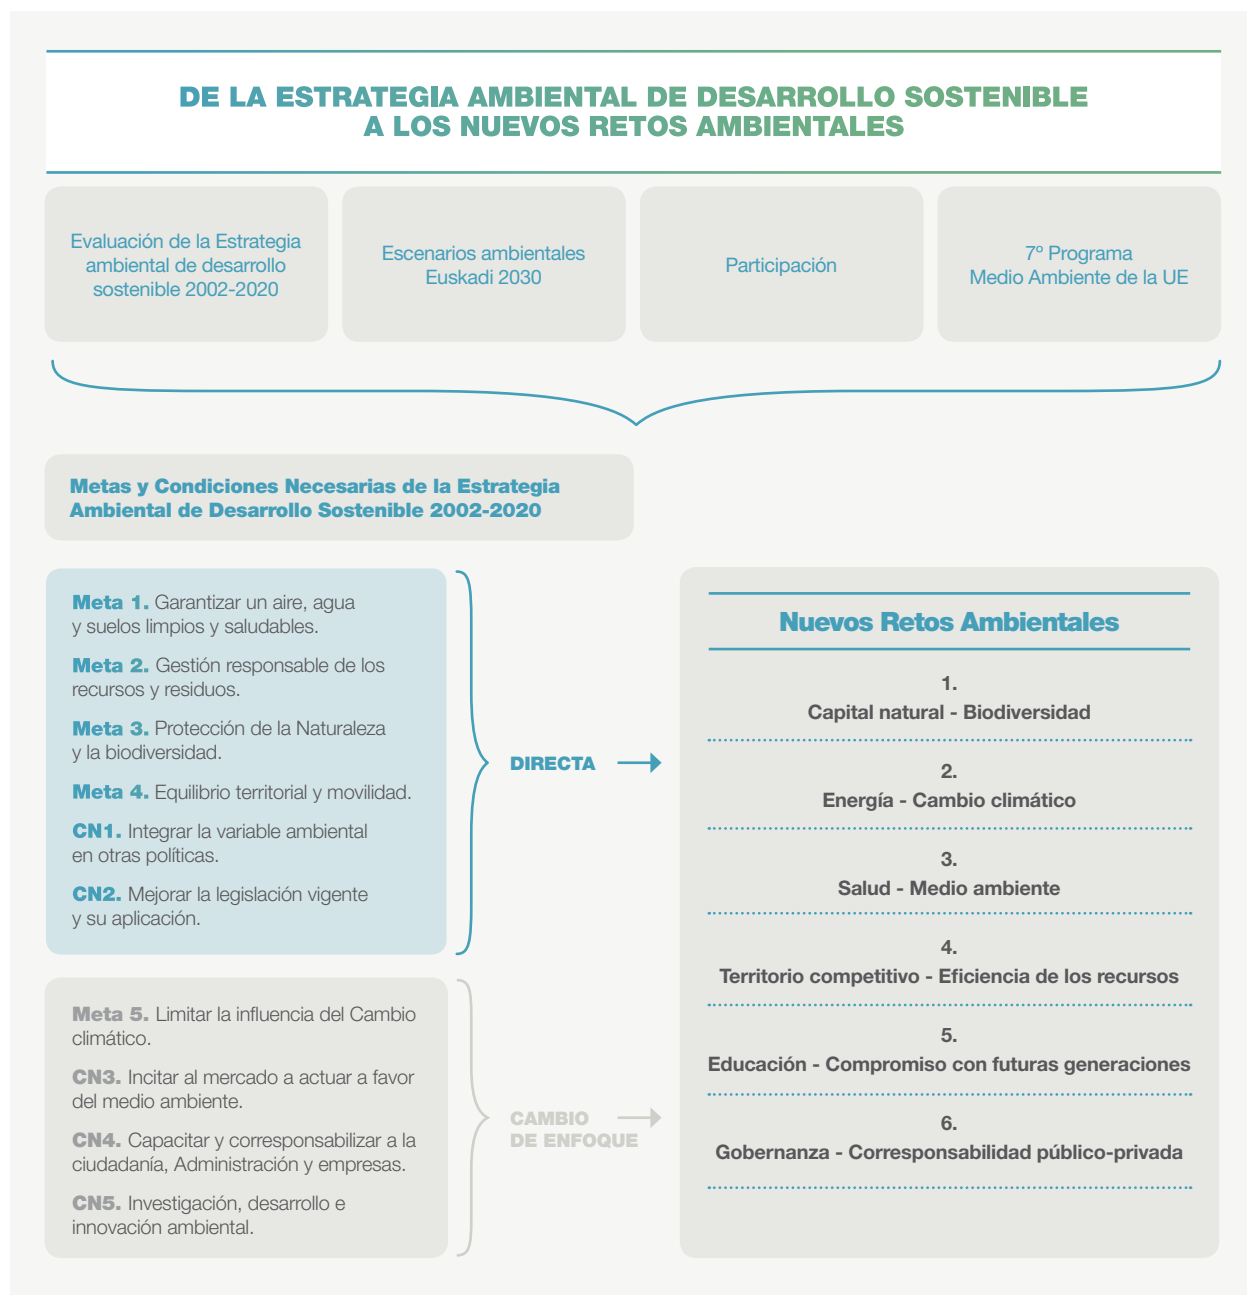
DE LA ESTRATEGIA AMBIENTAL DE DESARROLLO SOSTENIBLE
A LOS NUEVOS RETOS AMBIENTALES

Evaluación de la Estrategia ambiental de desarrollo sostenible 2002-2020

Escenarios ambientales Euskadi 2030

Participación

7º Programa Medio Ambiente de la UE

Metas y Condiciones Necesarias de la Estrategia Ambiental de Desarrollo Sostenible 2002-2020

Meta 1. Garantizar un aire, agua y suelos limpios y saludables.

Meta 2. Gestión responsable de los recursos y residuos.

Meta 3. Protección de la Naturaleza y la biodiversidad.

Meta 4. Equilibrio territorial y movilidad.

CN1. Integrar la variable ambiental en otras políticas.

CN2. Mejorar la legislación vigente y su aplicación.

DIRECTA

Meta 5. Limitar la influencia del Cambio climático.

CN3. Incitar al mercado a actuar a favor del medio ambiente.

CN4. Capacitar y corresponsabilizar a la ciudadanía, Administración y empresas.

CN5. Investigación, desarrollo e innovación ambiental.

CAMBIO DE ENFOQUE

Nuevos Retos Ambientales

1.
Capital natural - Biodiversidad

2.
Energía - Cambio climático

3.
Salud - Medio ambiente

4.
Territorio competitivo - Eficiencia de los recursos

5.
Educación - Compromiso con futuras generaciones

6.
Gobernanza - Corresponsabilidad público-privada